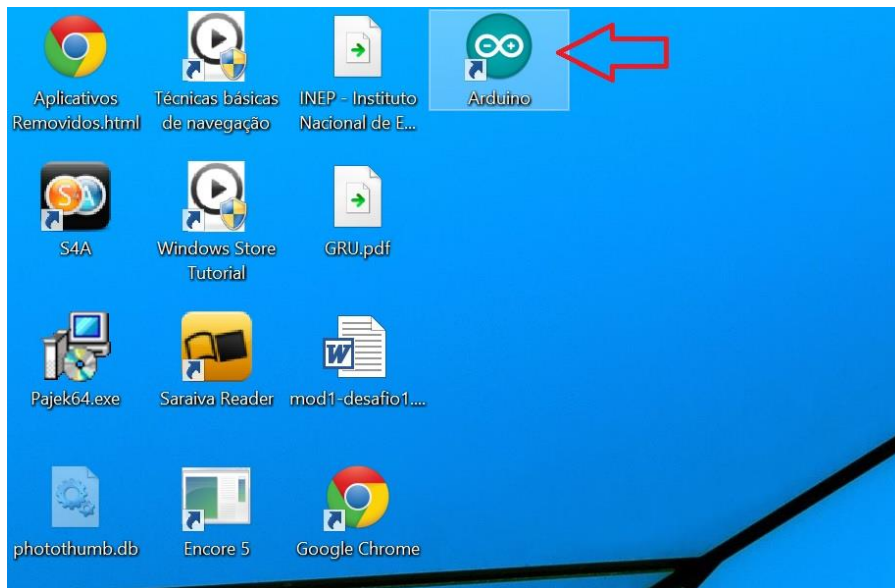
Aplicativos Removidos.html

Técnicas básicas de navegação

INEP - Instituto Nacional de E...

Arduino

S4A

Windows Store Tutorial

GRU.pdf

Pajek64.exe

Saraiva Reader

mod1-desafio1....

photothumb.db

Encore 5

Google Chrome